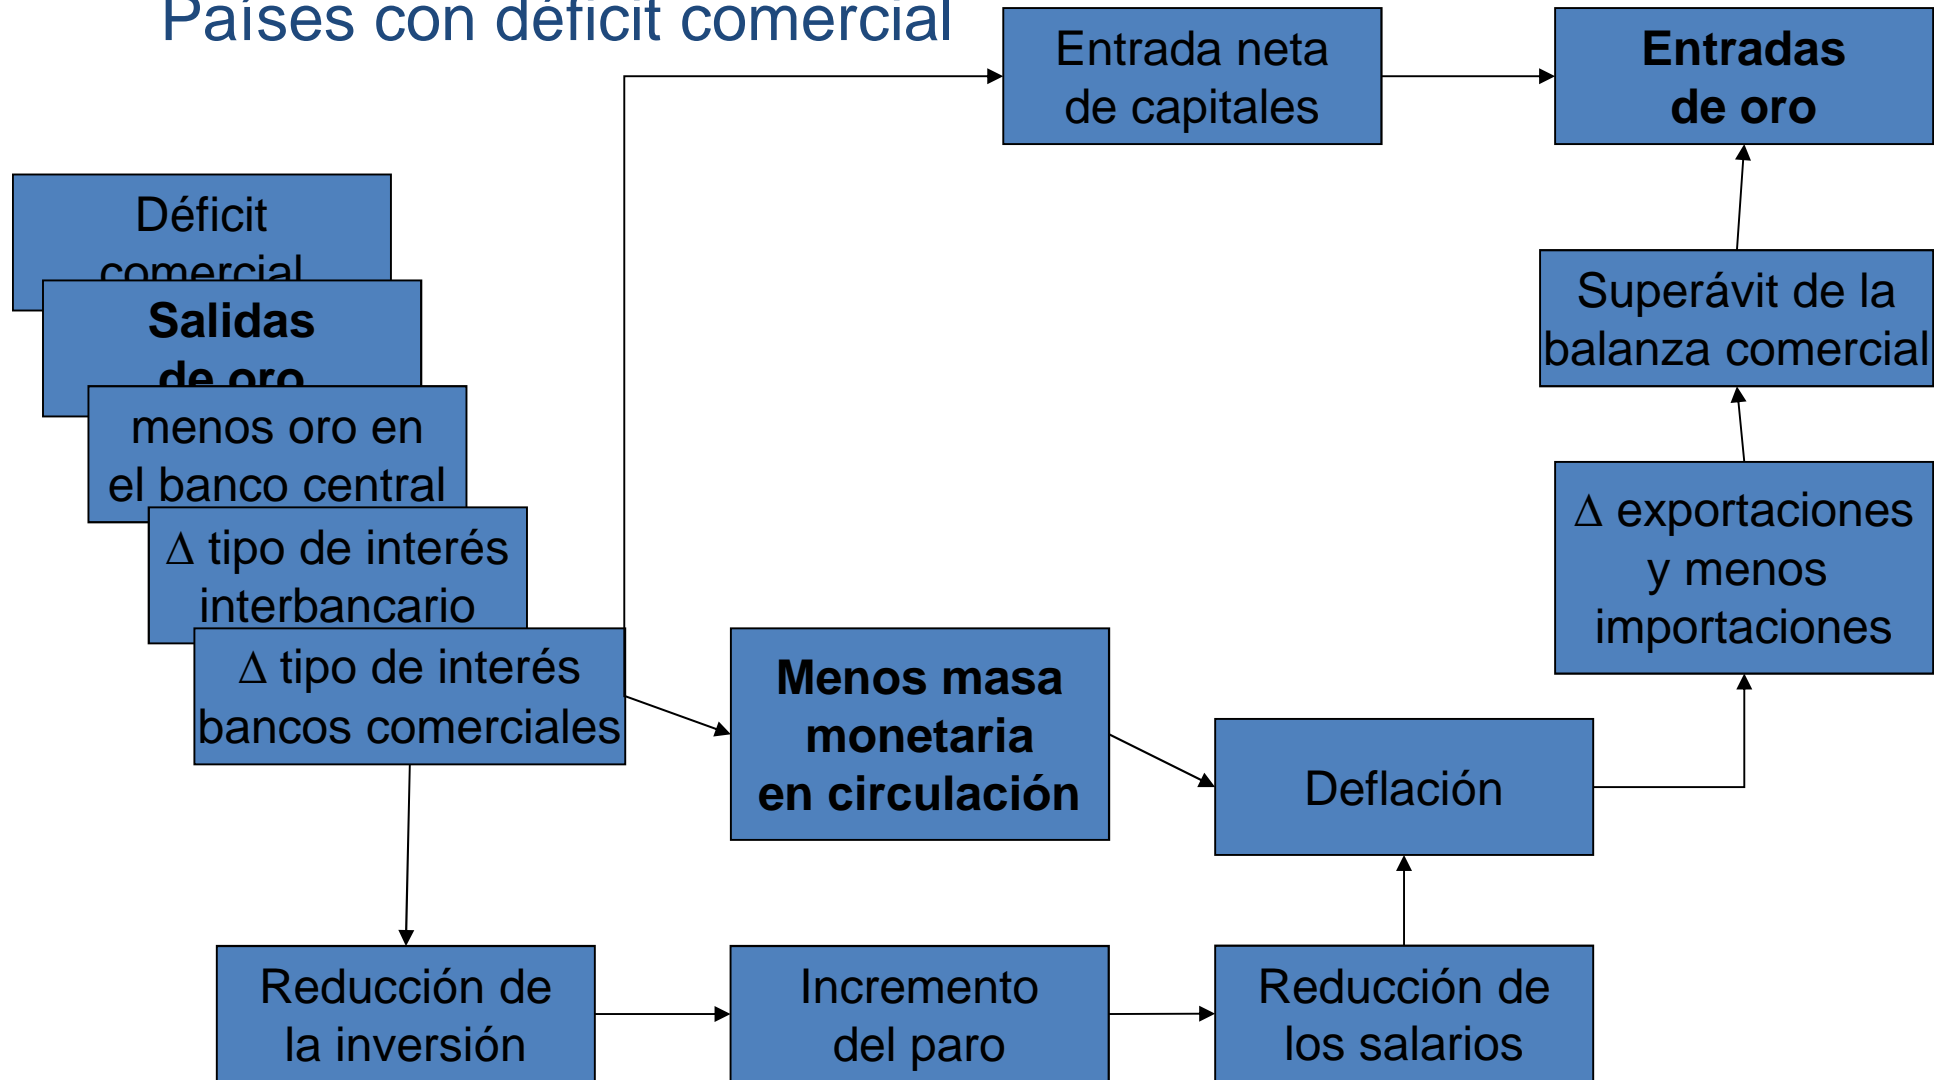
Países con déficit comercial

Déficit comercial

Salidas de oro

menos oro en el banco central

$\Delta$ tipo de interés interbancario

$\Delta$ tipo de interés bancos comerciales

Entrada neta de capitales

Entradas de oro

Superávit de la balanza comercial

$\Delta$ exportaciones y menos importaciones

Menos masa monetaria en circulación

Deflación

Reducción de la inversión

Incremento del paro

Reducción de los salarios